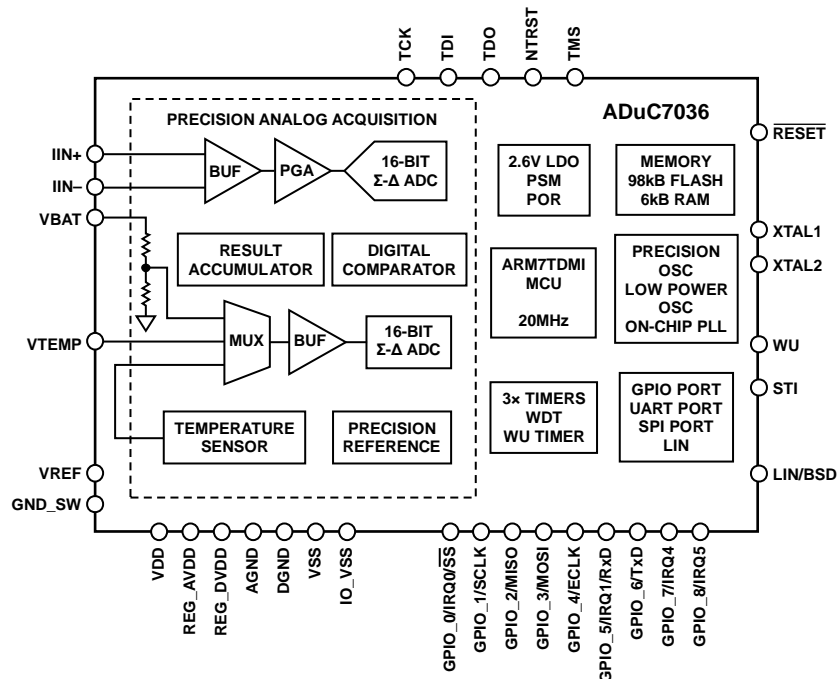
TCK
TDI
TDO
NTRST
TMS

ADuC7036

PRECISION ANALOG ACQUISITION

IIN+
IIN–
VBAT
VTEMP
VREF
GND_SW

BUF
PGA
16-BIT
Σ-Δ ADC

RESULT ACCUMULATOR
DIGITAL COMPARATOR

MUX
BUF
16-BIT
Σ-Δ ADC

TEMPERATURE SENSOR
PRECISION REFERENCE

2.6V LDO
PSM
POR

MEMORY
98kB FLASH
6kB RAM

ARM7TDMI
MCU

20MHz

PRECISION
OSC
LOW POWER
OSC
ON-CHIP PLL

3× TIMERS
WDT
WU TIMER

GPIO PORT
UART PORT
SPI PORT
LIN

$\overline{RESET}$
XTAL1
XTAL2
WU
STI
LIN/BSD

VDD
REG_AVDD
REG_DVDD
AGND
DGND
VSS
IO_VSS

GPIO_0/IRQ0/$\overline{SS}$
GPIO_1/SCLK
GPIO_2/MISO
GPIO_3/MOSI
GPIO_4/ECLK
GPIO_5/IRQ1/RxD
GPIO_6/TxD
GPIO_7/IRQ4
GPIO_8/IRQ5